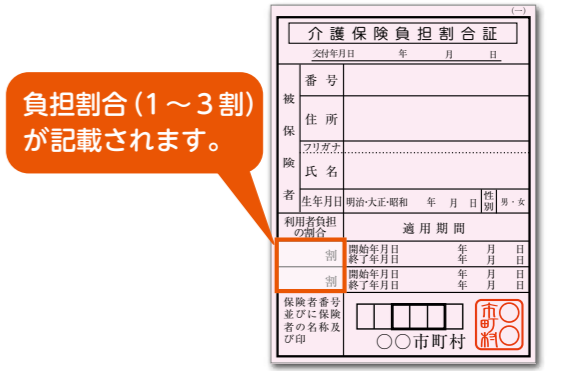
負担割合（1～３割）が記載されます。

(一)

介護保険負担割合証

交付年月日　年　月　日

| 被保険者 | 番号 | |
|---|---|---|
| | 住所 | |
| | フリガナ | |
| | 氏名 | |
| | 生年月日 | 明治・大正・昭和　年　月　日　性別　男・女 |

| 利用者負担の割合 | 適用期間 |
|---|---|
| 割 | 開始年月日　年　月　日<br>終了年月日　年　月　日 |
| 割 | 開始年月日　年　月　日<br>終了年月日　年　月　日 |

保険者番号並びに保険者の名称及び印

○○市町村

市町村